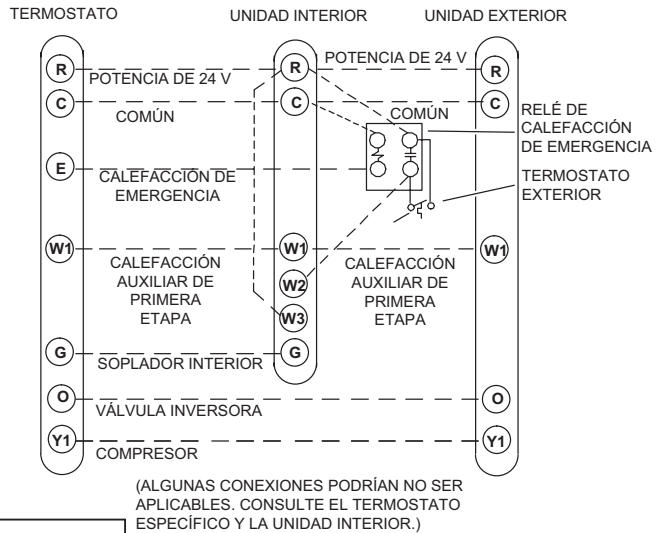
TERMOSTATO

UNIDAD INTERIOR

UNIDAD EXTERIOR

R
POTENCIA DE 24 V
R
POTENCIA DE 24 V
R

C
COMÚN
C
COMÚN
C

RELÉ DE CALEFACCIÓN DE EMERGENCIA

E
CALEFACCIÓN DE EMERGENCIA

TERMOSTATO EXTERIOR

W1
CALEFACCIÓN AUXILIAR DE PRIMERA ETAPA
W1
W2
W3
CALEFACCIÓN AUXILIAR DE PRIMERA ETAPA
W1

G
SOPLADOR INTERIOR
G

O
VÁLVULA INVERSORA
O

Y1
COMPRESOR
Y1

(ALGUNAS CONEXIONES PODRÍAN NO SER APLICABLES. CONSULTE EL TERMOSTATO ESPECÍFICO Y LA UNIDAD INTERIOR.)